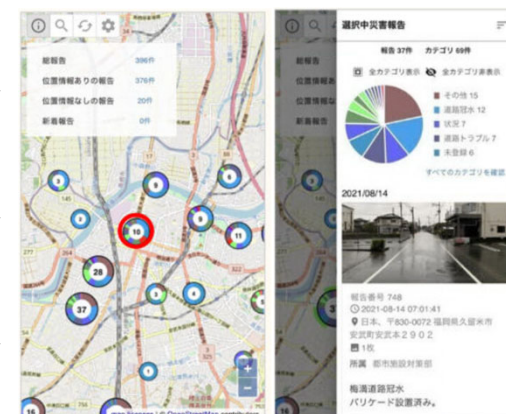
総報告 396件
位置情報ありの報告 376件
位置情報なしの報告 20件
新着報告 0件

選択中災害報告
報告 37件 カテゴリ 69件
全カテゴリ表示 全カテゴリ非表示
その他 15
道路冠水 12
状況 7
道路トラブル 7
未登録 6
すべてのカテゴリを確認
2021/08/14
報告番号 748
2021-08-14 07:01:41
日本、〒830-0072 福岡県久留米市安武町安武本２９０２
1枚
所属 都市施設対策部
梅満道路冠水
バリケード設置済み。